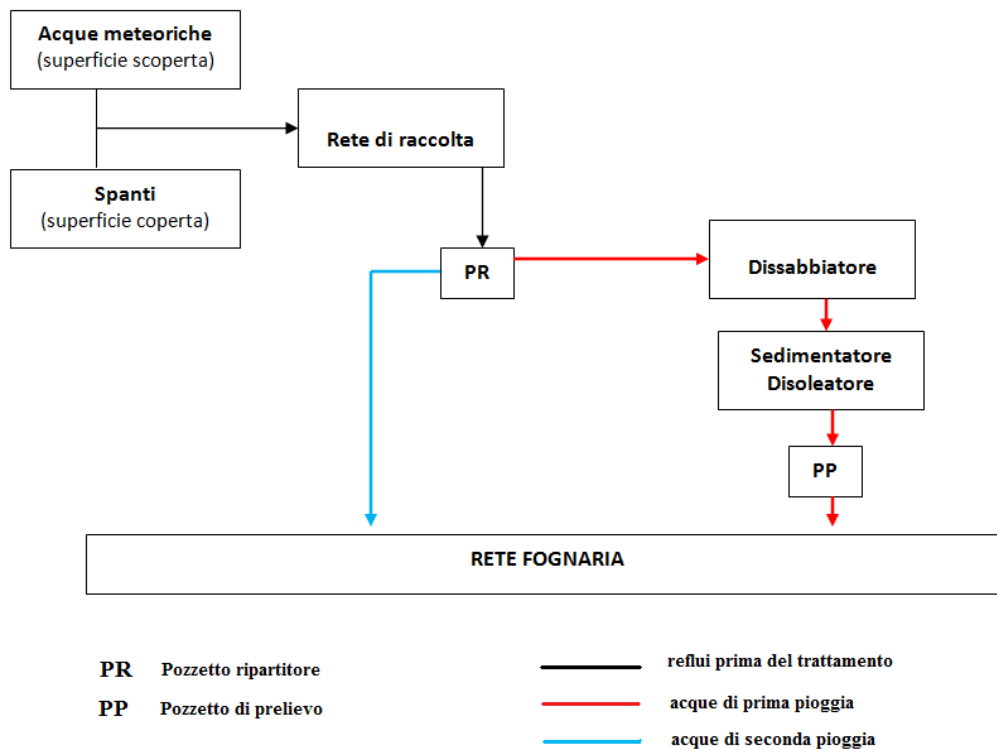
Acque meteoriche
(superficie scoperta)

Spanti
(superficie coperta)

Rete di raccolta

PR

Dissabbiatore

Sedimentatore
Disoleatore

PP

RETE FOGNARIA

PR Pozzetto ripartitore

PP Pozzetto di prelievo

reflui prima del trattamento

acque di prima pioggia

acque di seconda pioggia